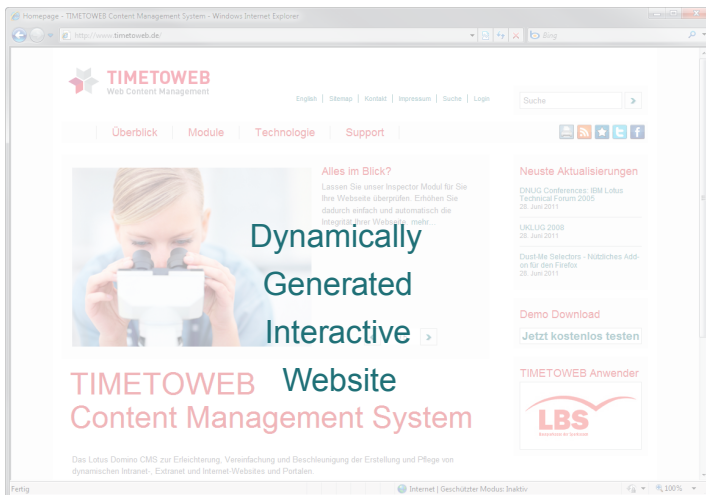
Homepage - TIMETOWEB Content Management System - Windows Internet Explorer

http://www.timetoweb.de/

Bing

TIMETOWEB
Web Content Management

English | Sitemap | Kontakt | Impressum | Suche | Login

Suche

Überblick | Module | Technologie | Support

Alles im Blick?
Lassen Sie unser Inspector Modul für Sie Ihre Webseite überprüfen. Erhöhen Sie dadurch einfach und automatisch die Integrität Ihrer Website. mehr...

Dynamically Generated Interactive Website

Neuste Aktualisierungen
DNUG Conferences: IBM Lotus Technical Forum 2005
28. Juni 2011
UKLUG 2008
28. Juni 2011
Dust-Me Selectors - Nützliches Add-on für den Firefox
28. Juni 2011

Demo Download
Jetzt kostenlos testen

TIMETOWEB Anwender

LBS

TIMETOWEB
Content Management System

Das Lotus Domino CMS zur Erleichterung, Vereinfachung und Beschleunigung der Erstellung und Pflege von dynamischen Intranet-, Extranet und Internet-Websites und Portalen.

Fertig

Internet | Geschützter Modus: Inaktiv

100%